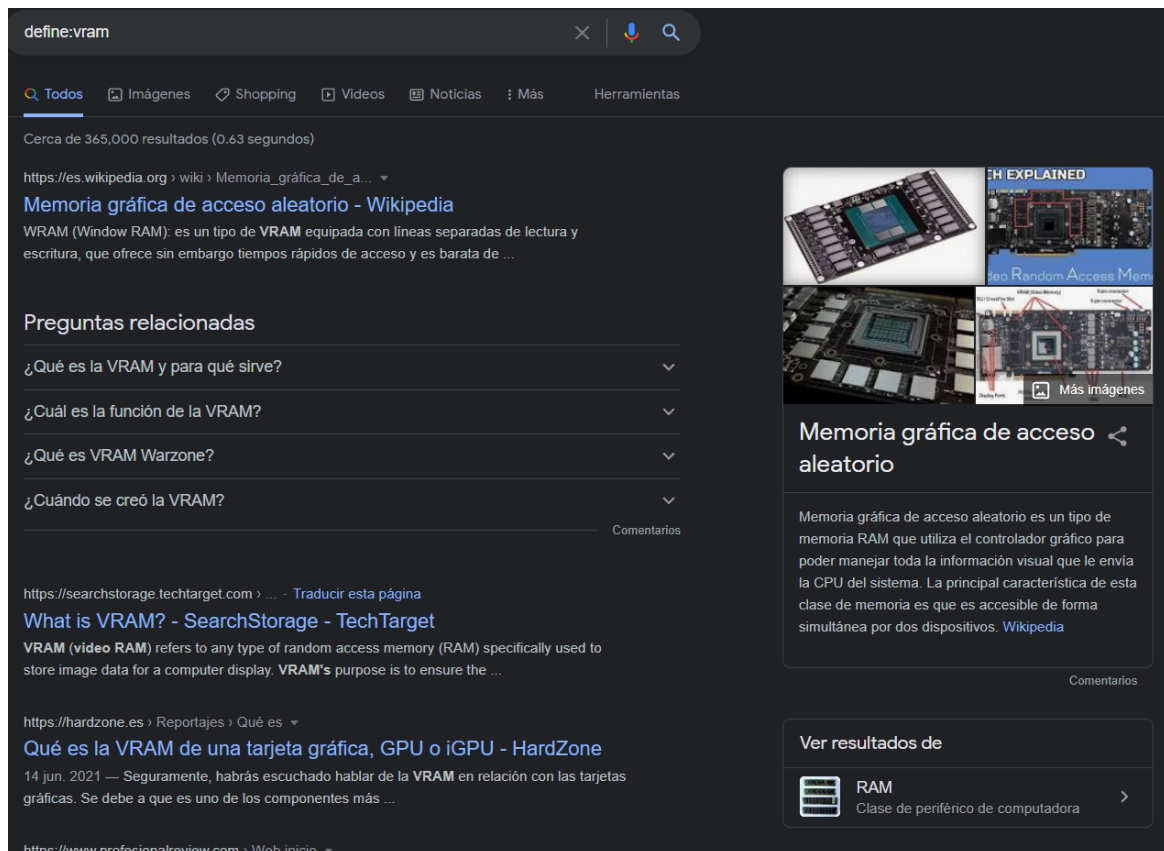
define:vram

Todos Imágenes Shopping Videos Noticias Más Herramientas

Cerca de 365,000 resultados (0.63 segundos)

https://es.wikipedia.org › wiki › Memoria_gráfica_de_a...

Memoria gráfica de acceso aleatorio - Wikipedia

WRAM (Window RAM): es un tipo de VRAM equipada con líneas separadas de lectura y escritura, que ofrece sin embargo tiempos rápidos de acceso y es barata de ...

Preguntas relacionadas

¿Qué es la VRAM y para qué sirve?

¿Cuál es la función de la VRAM?

¿Qué es VRAM Warzone?

¿Cuándo se creó la VRAM?

Comentarios

https://searchstorage.techtarget.com › ... · Traducir esta página

What is VRAM? - SearchStorage - TechTarget

VRAM (video RAM) refers to any type of random access memory (RAM) specifically used to store image data for a computer display. VRAM's purpose is to ensure the ...

https://hardzone.es › Reportajes › Qué es

Qué es la VRAM de una tarjeta gráfica, GPU o iGPU - HardZone

14 jun. 2021 — Seguramente, habrás escuchado hablar de la VRAM en relación con las tarjetas gráficas. Se debe a que es uno de los componentes más ...

https://www.profesionalreview.com › Web inicio

H EXPLAINED

eo Random Access Mem

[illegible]

Más imágenes

Memoria gráfica de acceso aleatorio

Memoria gráfica de acceso aleatorio es un tipo de memoria RAM que utiliza el controlador gráfico para poder manejar toda la información visual que le envía la CPU del sistema. La principal característica de esta clase de memoria es que es accesible de forma simultánea por dos dispositivos. Wikipedia

Comentarios

Ver resultados de

RAM
Clase de periférico de computadora